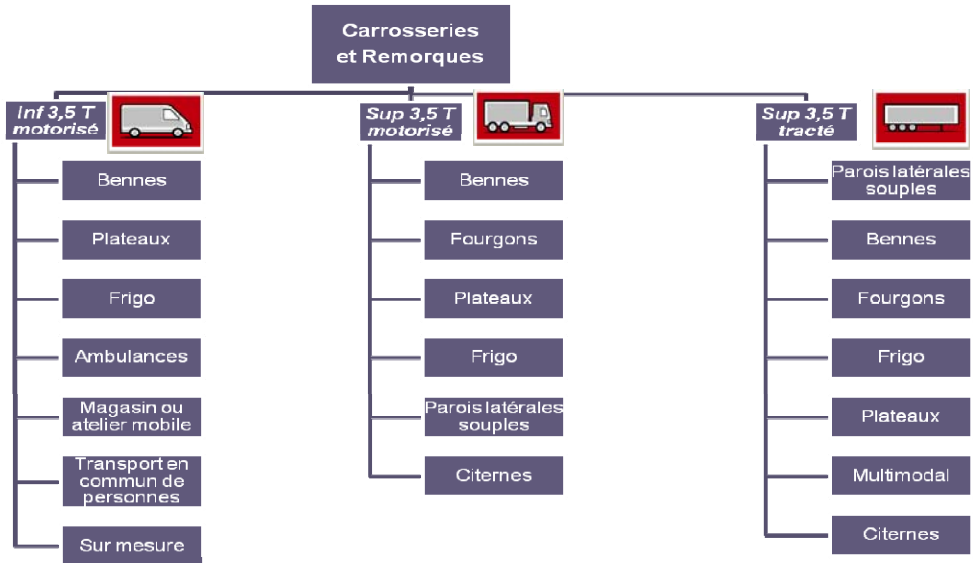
Carrosseries et Remorques

Inf 3,5 T motorisé

Bennes

Plateaux

Frigo

Ambulances

Magasin ou atelier mobile

Transport en commun de personnes

Sur mesure

Sup 3,5 T motorisé

Bennes

Fourgons

Plateaux

Frigo

Parois latérales souples

Citernes

Sup 3,5 T tracté

Parois latérales souples

Bennes

Fourgons

Frigo

Plateaux

Multimodal

Citernes